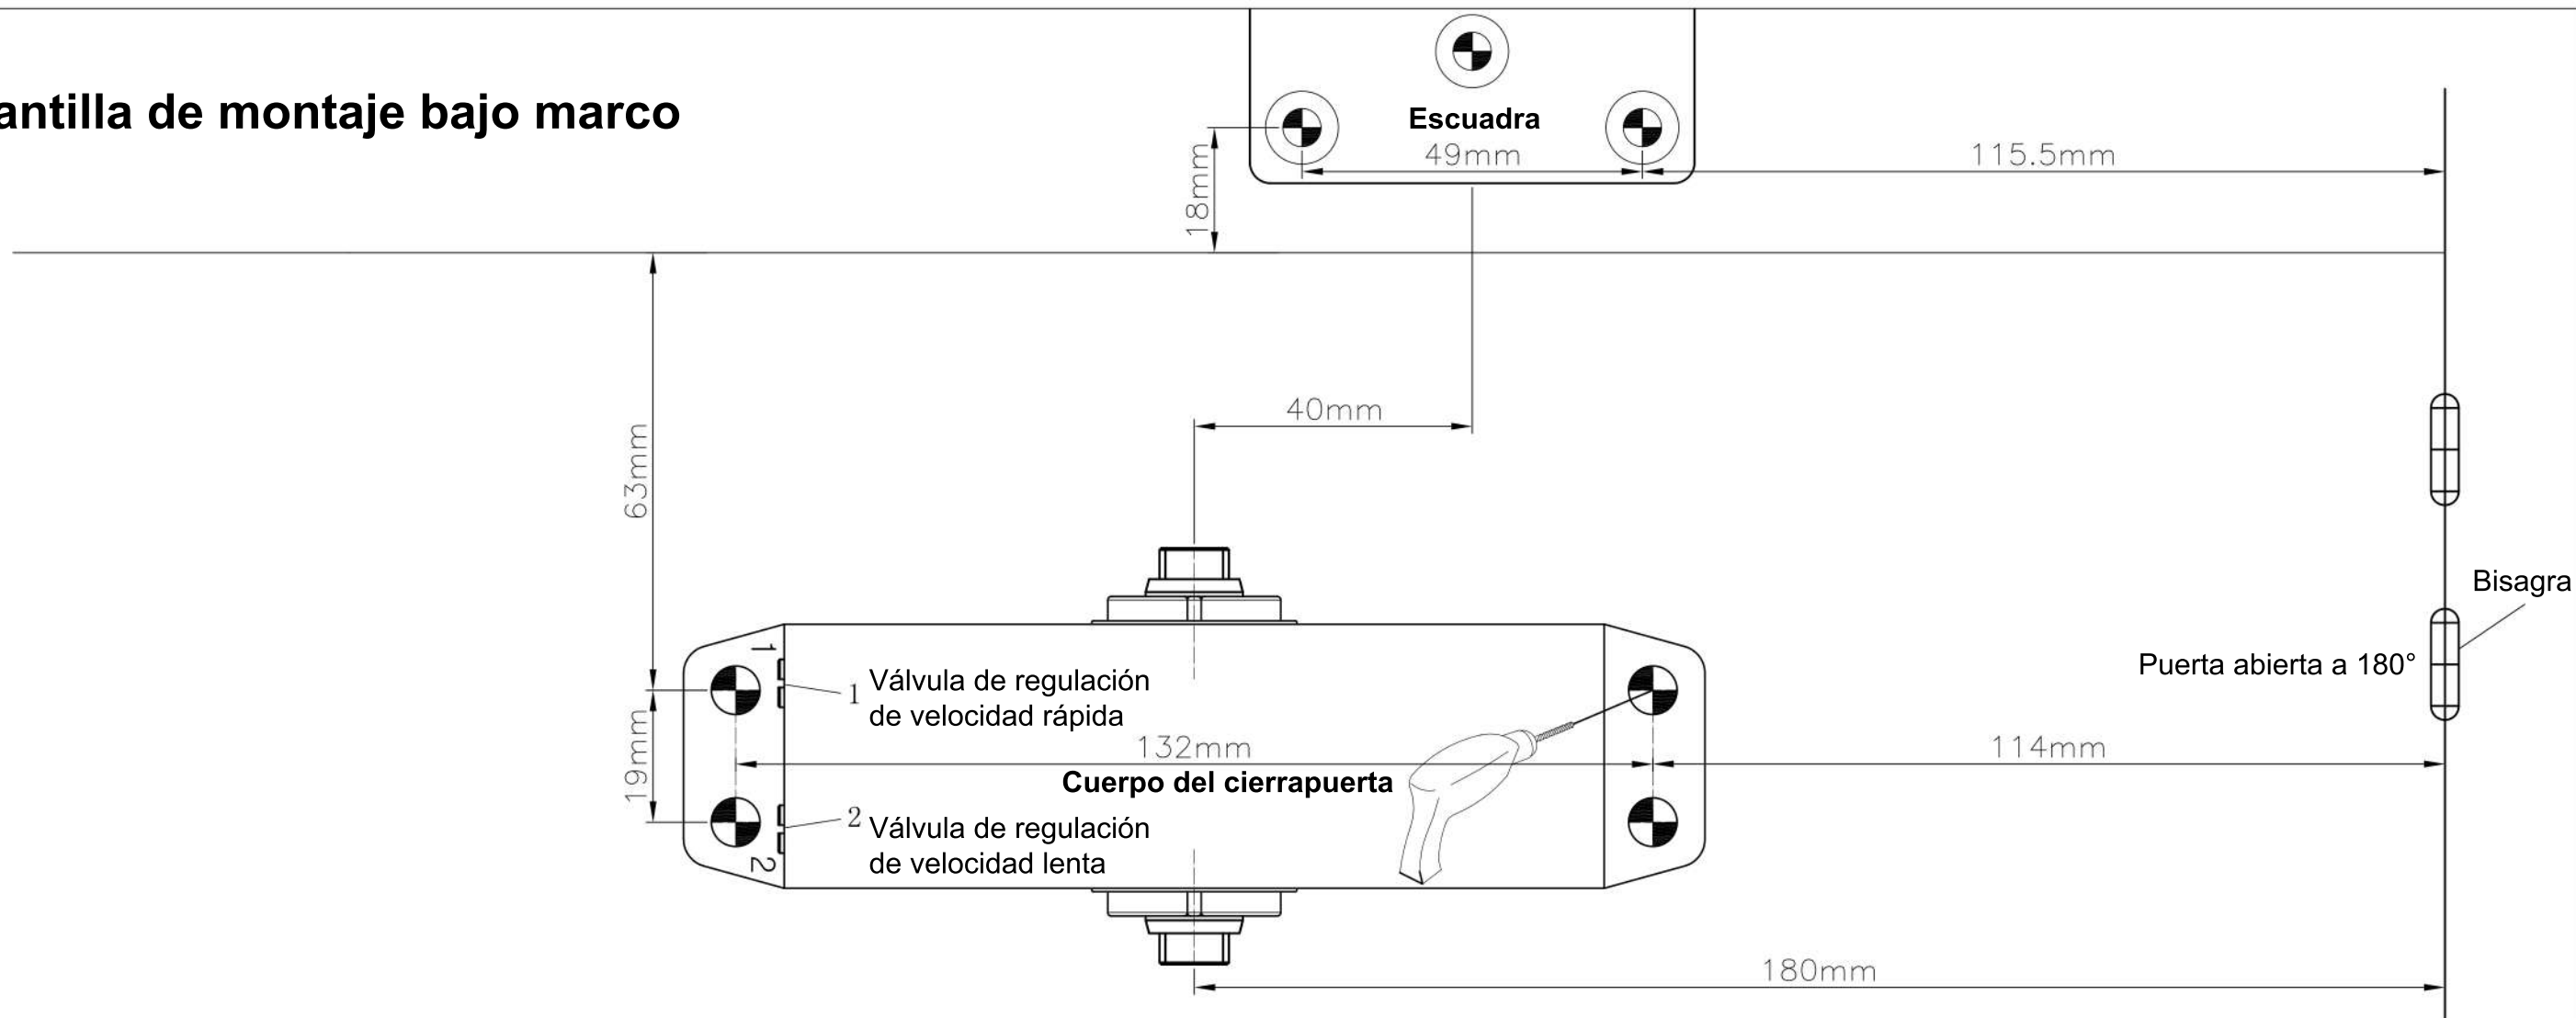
antilla de montaje bajo marco

Escuadra
49mm
115.5mm
18mm
40mm
63mm
Bisagra
Puerta abierta a 180°
1
1 Válvula de regulación de velocidad rápida
19mm
132mm
114mm
Cuerpo del cierrapuerta
2 Válvula de regulación de velocidad lenta
2
180mm